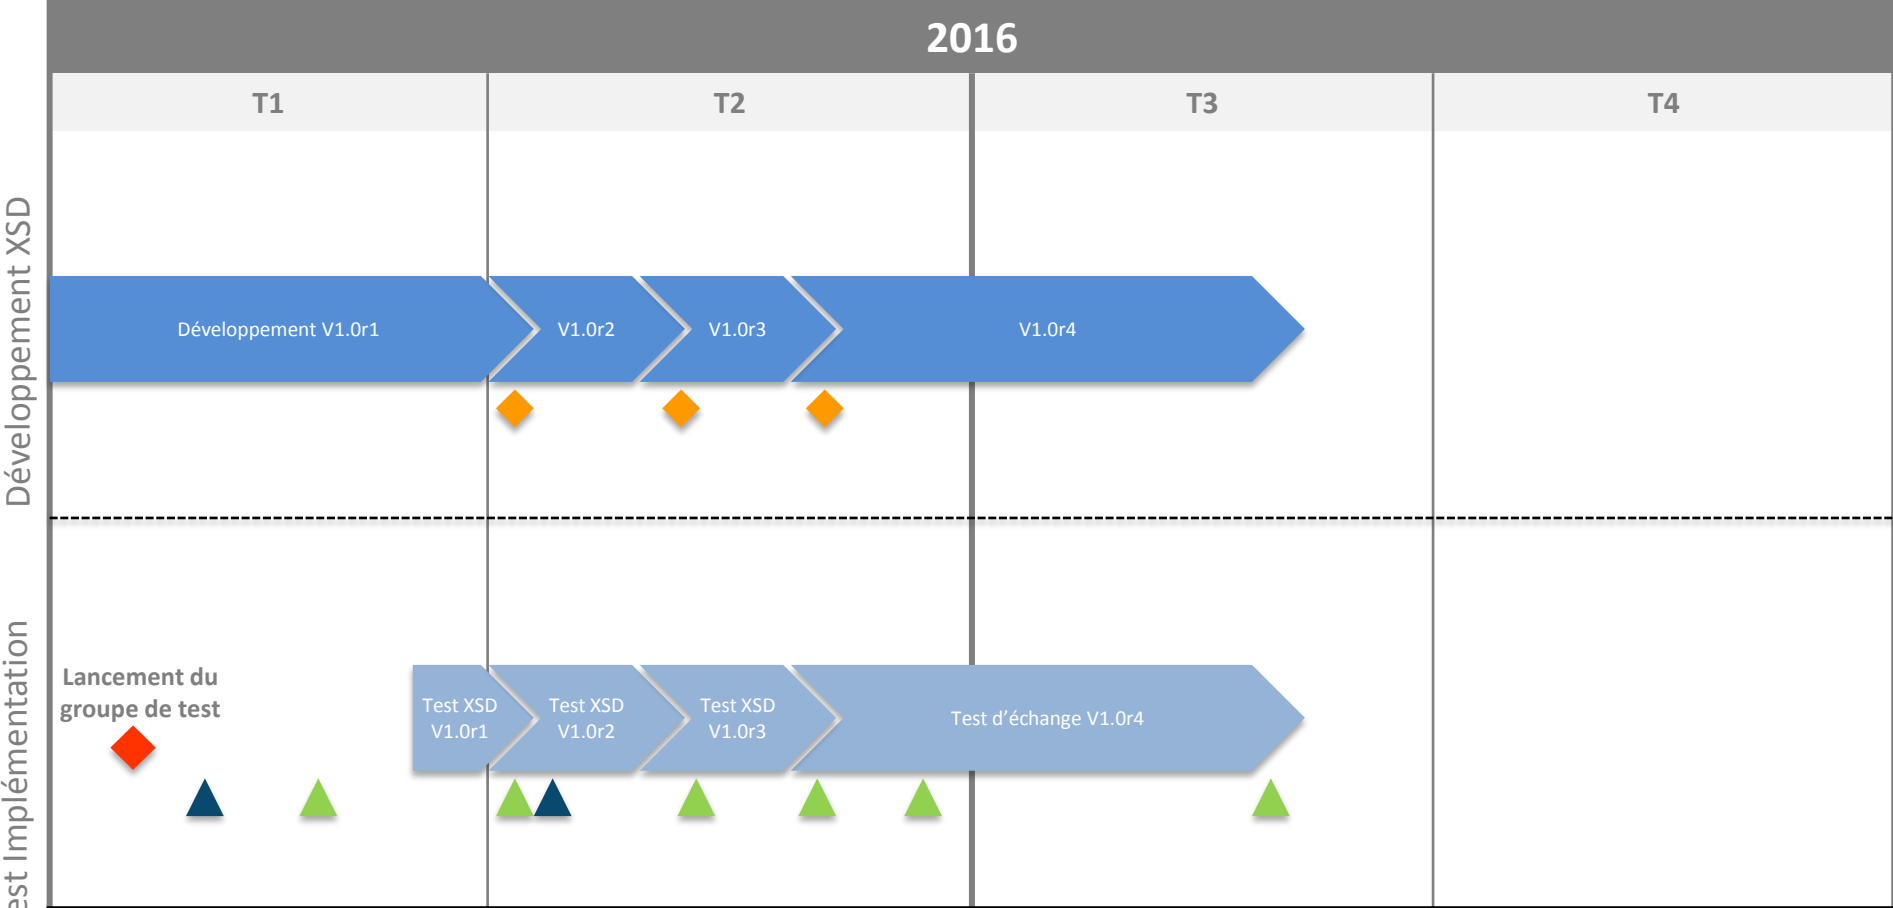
2016

| T1 | T2 | T3 | T4 |
|---|---|---|---|

Développement XSD

Développement V1.0r1

V1.0r2

V1.0r3

V1.0r4

est Implémentation

Lancement du groupe de test

Test XSD V1.0r1

Test XSD V1.0r2

Test XSD V1.0r3

Test d’échange V1.0r4